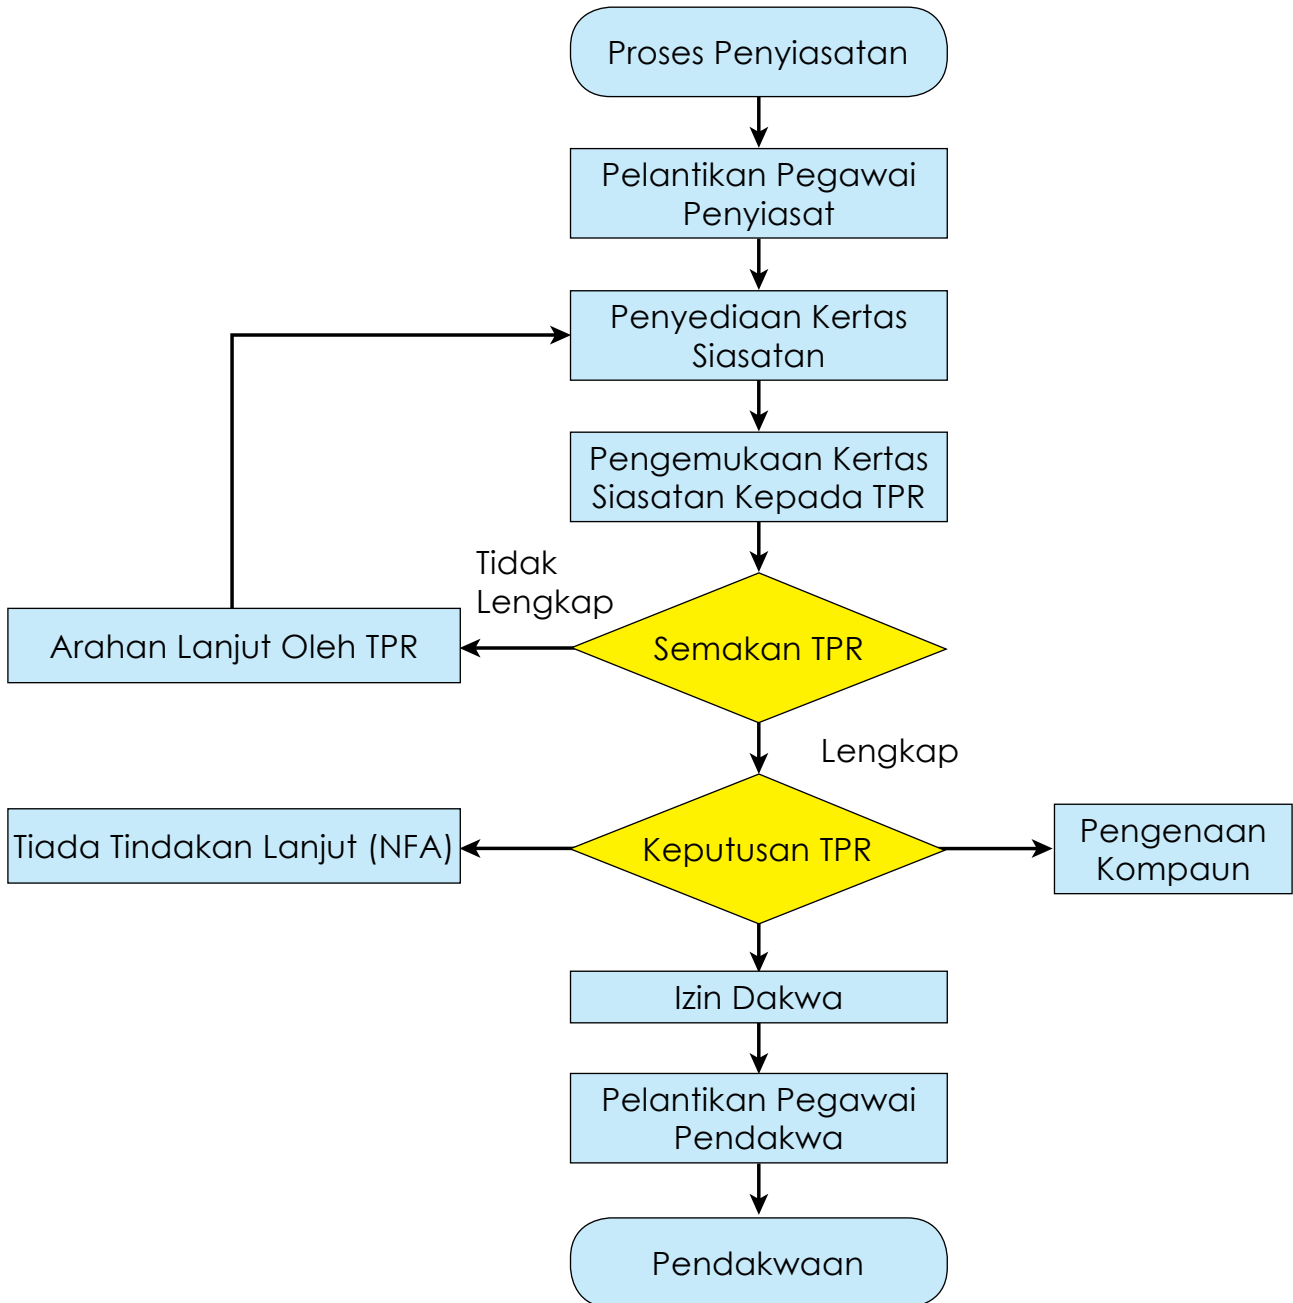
Proses Penyiasatan

Pelantikan Pegawai Penyiasat

Penyediaan Kertas Siasatan

Pengemukaan Kertas Siasatan Kepada TPR

Tidak Lengkap

Arahan Lanjut Oleh TPR

Semakan TPR

Lengkap

Tiada Tindakan Lanjut (NFA)

Keputusan TPR

Pengenaan Kompaun

Izin Dakwa

Pelantikan Pegawai Pendakwa

Pendakwaan